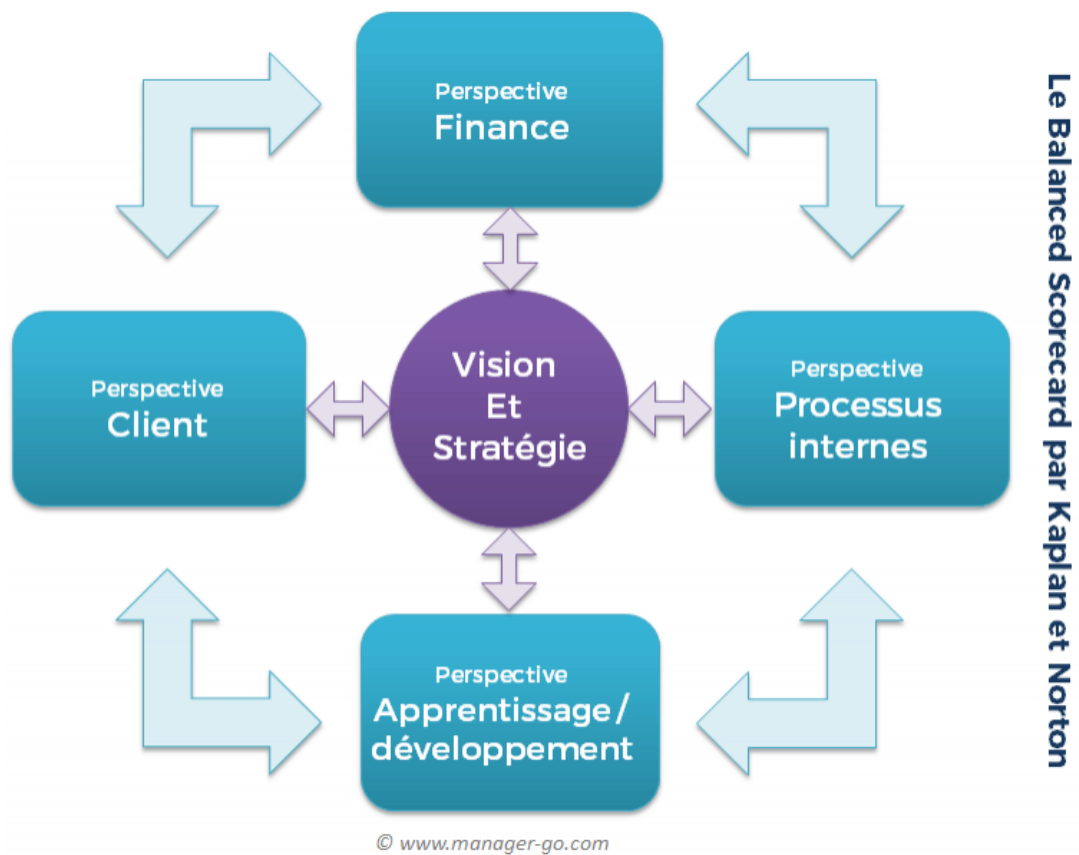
Perspective
Finance

Perspective
Client

Vision
Et
Stratégie

Perspective
Processus
internes

Perspective
Apprentissage/
développement

Le Balanced Scorecard par Kaplan et Norton

© www.manager-go.com